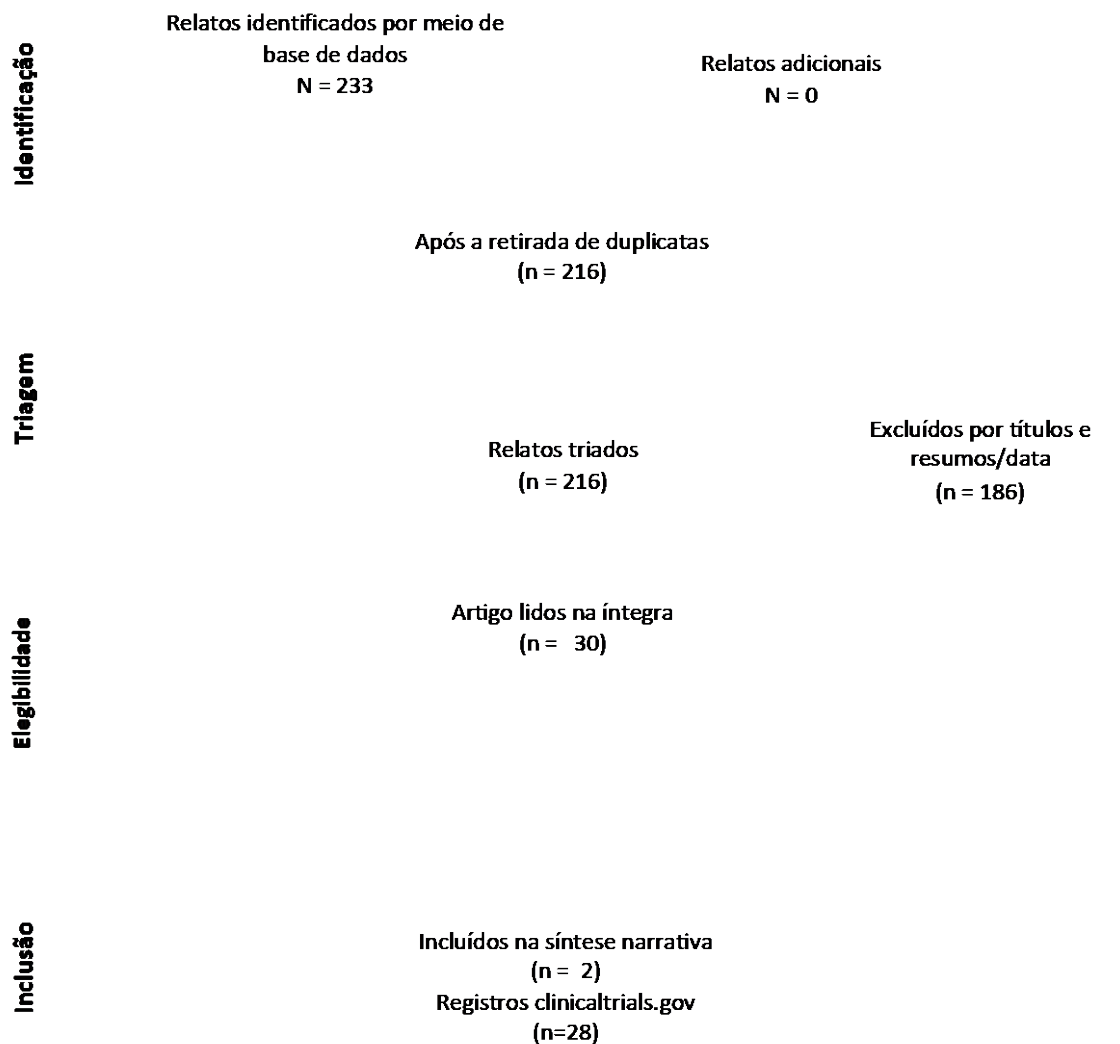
Identificação

Relatos identificados por meio de base de dados
N = 233

Relatos adicionais
N = 0

Após a retirada de duplicatas
(n = 216)

Triagem

Relatos triados
(n = 216)

Excluídos por títulos e resumos/data
(n = 186)

Elegibilidade

Artigo lidos na íntegra
(n = 30)

Inclusão

Incluídos na síntese narrativa
(n = 2)
Registros clinicaltrials.gov
(n=28)